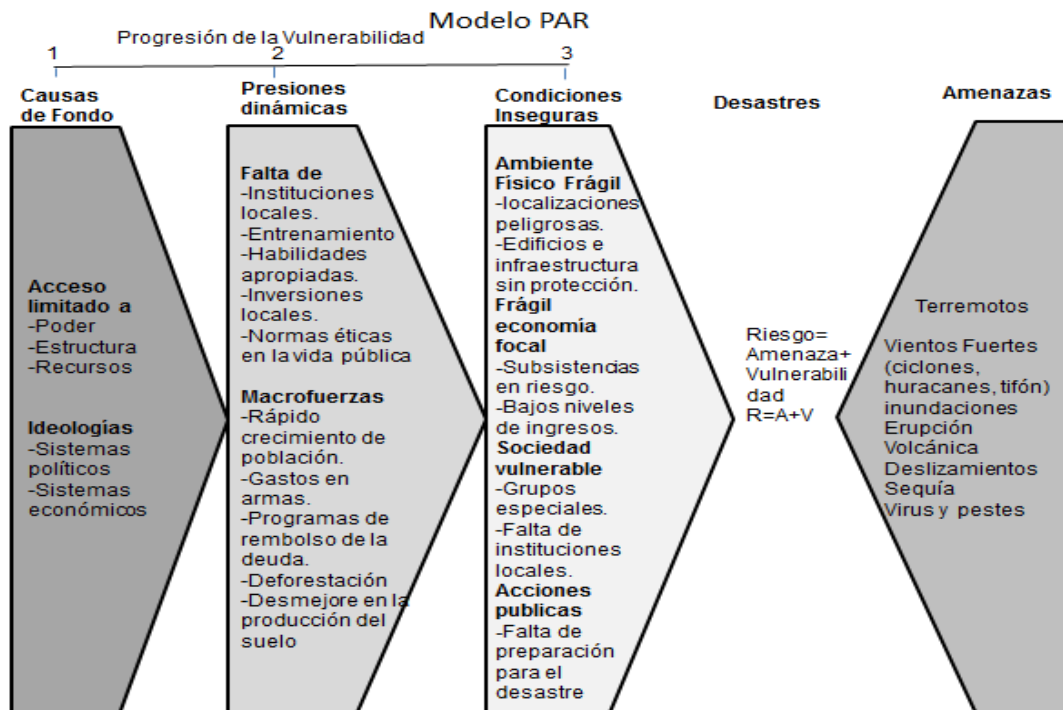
Modelo PAR

Progresión de la Vulnerabilidad

1 2 3

Causas de Fondo

Acceso limitado a
-Poder
-Estructura
-Recursos

Ideologías
-Sistemas políticos
-Sistemas económicos

Presiones dinámicas

Falta de
-Instituciones locales.
-Entrenamiento
-Habilidades apropiadas.
-Inversiones locales.
-Normas éticas en la vida pública

Macrofuerzas
-Rápido crecimiento de población.
-Gastos en armas.
-Programas de rembolso de la deuda.
-Deforestación
-Desmejore en la producción del suelo

Condiciones Inseguras

Ambiente Físico Frágil
-localizaciones peligrosas.
-Edificios e infraestructura sin protección.
Frágil economía focal
-Subsistencias en riesgo.
-Bajos niveles de ingresos.
Sociedad vulnerable
-Grupos especiales.
-Falta de instituciones locales.
Acciones publicas
-Falta de preparación para el desastre

Desastres

Riesgo= Amenaza+ Vulnerabilidad
R=A+V

Amenazas

Terremotos

Vientos Fuertes (ciclones, huracanes, tifón)
inundaciones
Erupción Volcánica
Deslizamientos
Sequía
Virus y pestes